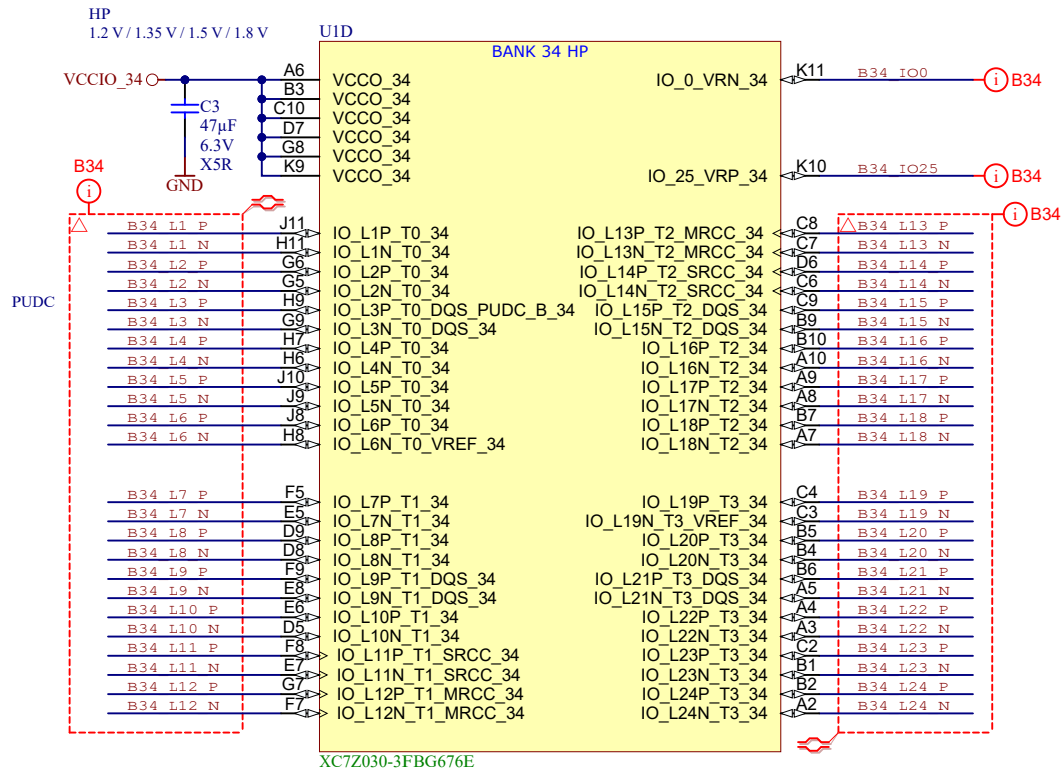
HP
1.2 V / 1.35 V / 1.5 V / 1.8 V

U1D

BANK 34 HP

VCCIO_34

C3
47µF
6.3V
X5R

GND

A6 VCCO_34
B3 VCCO_34
C10 VCCO_34
D7 VCCO_34
G8 VCCO_34
K9 VCCO_34

IO_0_VRN_34 K11 B34_IO0 B34
IO_25_VRP_34 K10 B34_IO25 B34

B34

PUDC

B34_L1_P J11 IO_L1P_T0_34
B34_L1_N H11 IO_L1N_T0_34
B34_L2_P G6 IO_L2P_T0_34
B34_L2_N G5 IO_L2N_T0_34
B34_L3_P H9 IO_L3P_T0_DQS_PUDC_B_34
B34_L3_N G9 IO_L3N_T0_DQS_34
B34_L4_P H7 IO_L4P_T0_34
B34_L4_N H6 IO_L4N_T0_34
B34_L5_P J10 IO_L5P_T0_34
B34_L5_N J9 IO_L5N_T0_34
B34_L6_P J8 IO_L6P_T0_34
B34_L6_N H8 IO_L6N_T0_VREF_34

B34_L7_P F5 IO_L7P_T1_34
B34_L7_N E5 IO_L7N_T1_34
B34_L8_P D9 IO_L8P_T1_34
B34_L8_N D8 IO_L8N_T1_34
B34_L9_P F9 IO_L9P_T1_DQS_34
B34_L9_N E8 IO_L9N_T1_DQS_34
B34_L10_P E6 IO_L10P_T1_34
B34_L10_N D5 IO_L10N_T1_34
B34_L11_P F8 IO_L11P_T1_SRCC_34
B34_L11_N E7 IO_L11N_T1_SRCC_34
B34_L12_P G7 IO_L12P_T1_MRCC_34
B34_L12_N F7 IO_L12N_T1_MRCC_34

B34

IO_L13P_T2_MRCC_34 C8 B34_L13_P
IO_L13N_T2_MRCC_34 C7 B34_L13_N
IO_L14P_T2_SRCC_34 D6 B34_L14_P
IO_L14N_T2_SRCC_34 C6 B34_L14_N
IO_L15P_T2_DQS_34 C9 B34_L15_P
IO_L15N_T2_DQS_34 B9 B34_L15_N
IO_L16P_T2_34 B10 B34_L16_P
IO_L16N_T2_34 A10 B34_L16_N
IO_L17P_T2_34 A9 B34_L17_P
IO_L17N_T2_34 A8 B34_L17_N
IO_L18P_T2_34 B7 B34_L18_P
IO_L18N_T2_34 A7 B34_L18_N

IO_L19P_T3_34 C4 B34_L19_P
IO_L19N_T3_VREF_34 C3 B34_L19_N
IO_L20P_T3_34 B5 B34_L20_P
IO_L20N_T3_34 B4 B34_L20_N
IO_L21P_T3_DQS_34 B6 B34_L21_P
IO_L21N_T3_DQS_34 A5 B34_L21_N
IO_L22P_T3_34 A4 B34_L22_P
IO_L22N_T3_34 A3 B34_L22_N
IO_L23P_T3_34 C2 B34_L23_P
IO_L23N_T3_34 B1 B34_L23_N
IO_L24P_T3_34 B2 B34_L24_P
IO_L24N_T3_34 A2 B34_L24_N

XC7Z030-3FBG676E